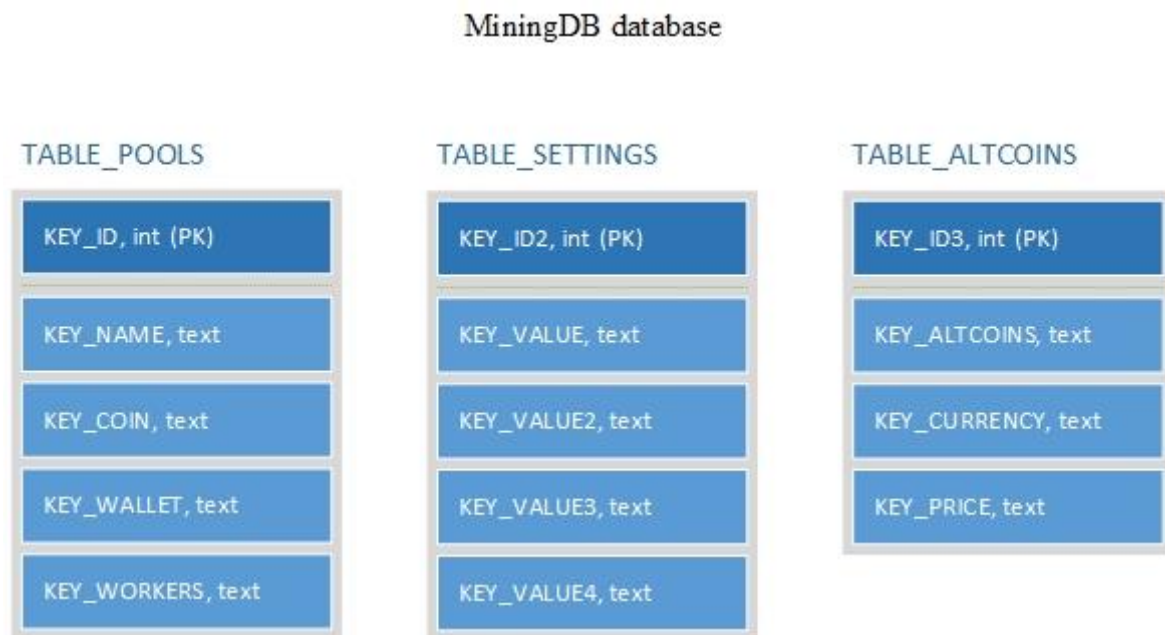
MiningDB database

TABLE_POOLS

KEY_ID, int (PK)

KEY_NAME, text

KEY_COIN, text

KEY_WALLET, text

KEY_WORKERS, text

TABLE_SETTINGS

KEY_ID2, int (PK)

KEY_VALUE, text

KEY_VALUE2, text

KEY_VALUE3, text

KEY_VALUE4, text

TABLE_ALTCOINS

KEY_ID3, int (PK)

KEY_ALTCOINS, text

KEY_CURRENCY, text

KEY_PRICE, text